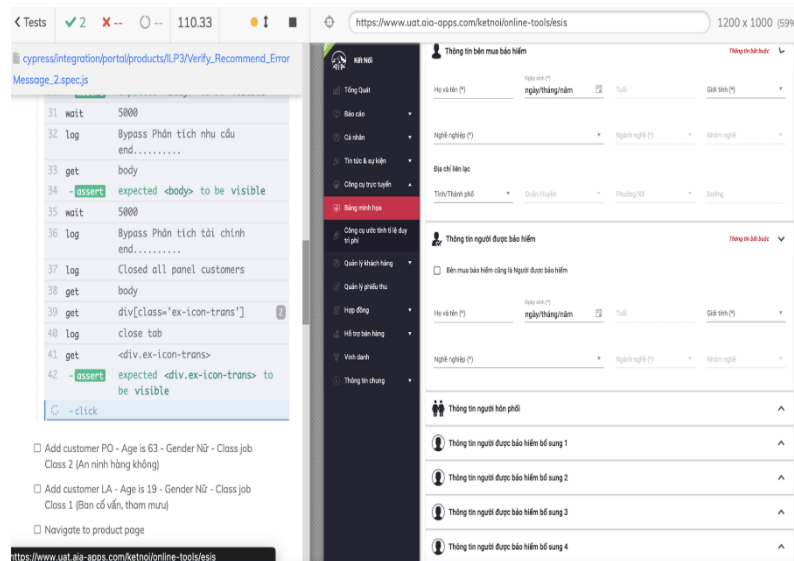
< Tests ✓ 2 ✗ -- ○ -- 110.33

https://www.uat.aia-apps.com/ketnoi/online-tools/esis

1200 x 1000 (59%

cypress/integration/portal/products/ILP3/Verify_Recommend_ErrorMessage_2.spec.js

31 wait 5000
32 log Bypass Phân tích nhu cầu end..........
33 get body
34 -assert expected <body> to be visible
35 wait 5000
36 log Bypass Phân tích tài chính end..........
37 log Closed all panel customers
38 get body
39 get div[class='ex-icon-trans'] 2
40 log close tab
41 get <div.ex-icon-trans>
42 -assert expected <div.ex-icon-trans> to be visible
-click

Add customer PO - Age is 63 - Gender Nữ - Class job Class 2 (An ninh hàng không)

Add customer LA - Age is 19 - Gender Nữ - Class job Class 1 (Ban cố vấn, tham mưu)

Navigate to product page

https://www.uat.aia-apps.com/ketnoi/online-tools/esis

Kết Nối
Tổng Quát
Báo cáo
Cá nhân
Tin tức & sự kiện
Công cụ trực tuyến
Bảng minh họa
Công cụ ước tính tỉ lệ duy trì phí
Quản lý khách hàng
Quản lý phiếu thu
Hợp đồng
Hỗ trợ bán hàng
Vinh danh
Thông tin chung

Thông tin bên mua bảo hiểm
Thông tin bắt buộc
Họ và tên (*)
Ngày sinh (*)
ngày/tháng/năm
Tuổi
Giới tính (*)
Nghề nghiệp (*)
Ngành nghề (*)
Nhóm nghề
Địa chỉ liên lạc
Tỉnh/Thành phố
Quận/Huyện
Phường/Xã
Đường

Thông tin người được bảo hiểm
Thông tin bắt buộc
Bên mua bảo hiểm cũng là Người được bảo hiểm
Họ và tên (*)
Ngày sinh (*)
ngày/tháng/năm
Tuổi
Giới tính (*)
Nghề nghiệp (*)
Ngành nghề (*)
Nhóm nghề

Thông tin người hôn phối
Thông tin người được bảo hiểm bổ sung 1
Thông tin người được bảo hiểm bổ sung 2
Thông tin người được bảo hiểm bổ sung 3
Thông tin người được bảo hiểm bổ sung 4